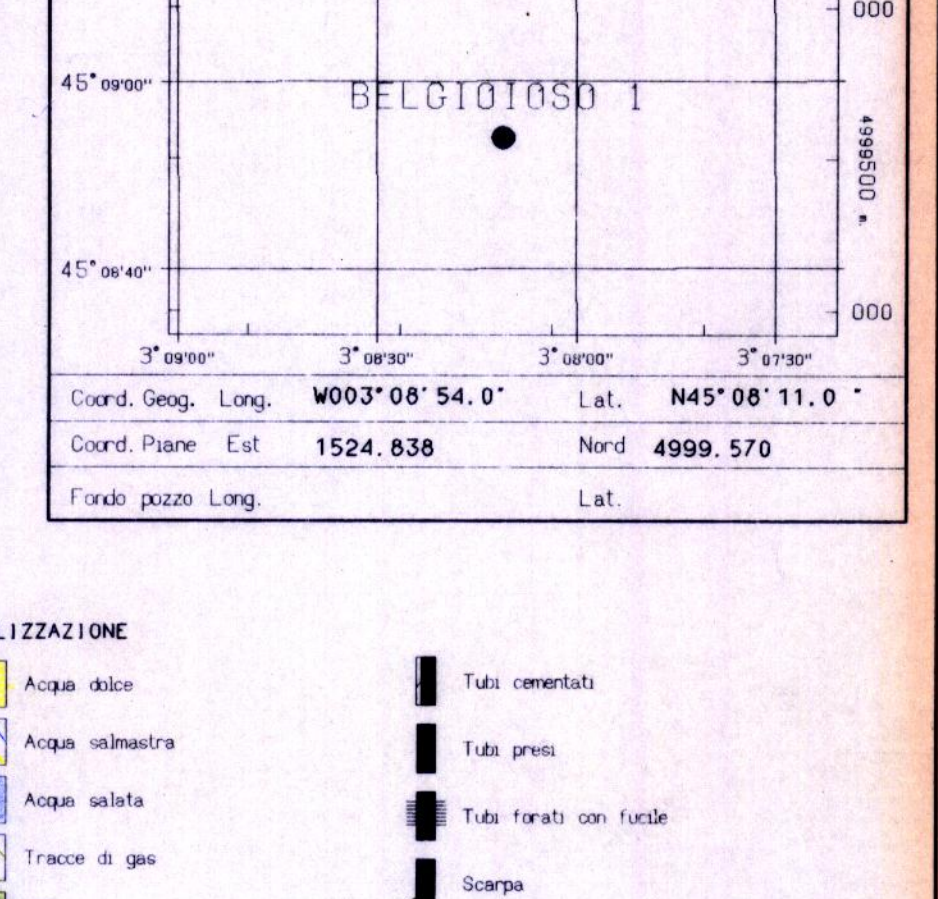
000

45° 09'00"

BELGIOIOSO 1

4999500 m

45° 08'40"

000

3° 09'00"

3° 08'30"

3° 08'00"

3° 07'30"

| Coord. Geog. Long. | W003° 08' 54.0" | Lat. | N45° 08' 11.0 " |
|---|---|---|---|
| Coord. Piane Est | 1524.838 | Nord | 4999.570 |
| Fondo pozzo Long. | | Lat. | |

LIZZAZIONE

Acqua dolce

Acqua salmastra

Acqua salata

Tracce di gas

Tubi cementati

Tubi presi

Tubi forati con fucile

Scarpa